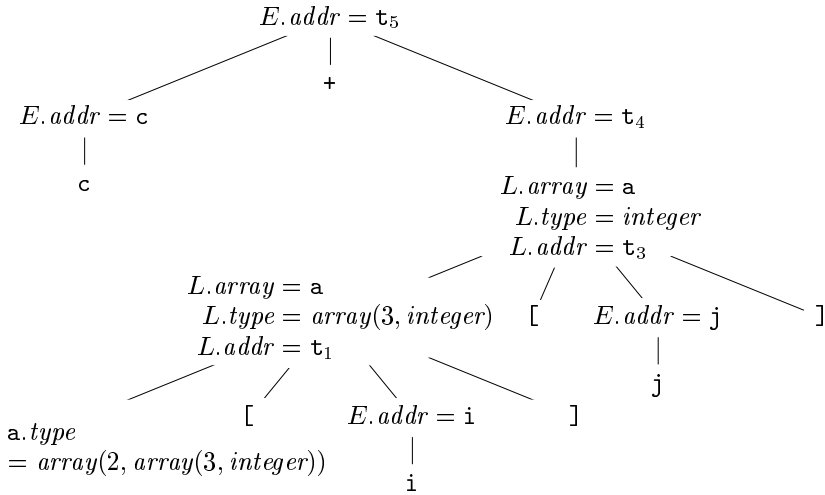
$E.addr = \texttt{t}_5$

$+$

$E.addr = \texttt{c}$

c

$E.addr = \texttt{t}_4$

$L.array = \texttt{a}$
$L.type = integer$
$L.addr = \texttt{t}_3$

$L.array = \texttt{a}$
$L.type = array(3, integer)$
$L.addr = \texttt{t}_1$

[

$E.addr = \texttt{j}$

]

j

$\texttt{a}.type$
$= array(2, array(3, integer))$

[

$E.addr = \texttt{i}$

]

i